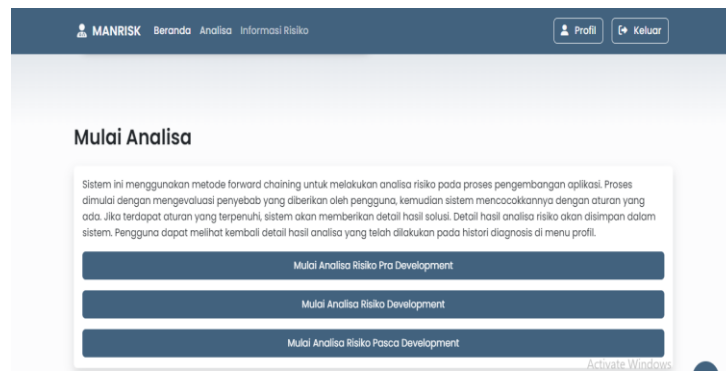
MANRISK Beranda Analisa Informasi Risiko

Profil Keluar

Mulai Analisa

Sistem ini menggunakan metode forward chaining untuk melakukan analisa risiko pada proses pengembangan aplikasi. Proses dimulai dengan mengevaluasi penyebab yang diberikan oleh pengguna, kemudian sistem mencocokkannya dengan aturan yang ada. Jika terdapat aturan yang terpenuhi, sistem akan memberikan detail hasil solusi. Detail hasil analisa risiko akan disimpan dalam sistem. Pengguna dapat melihat kembali detail hasil analisa yang telah dilakukan pada histori diagnosis di menu profil.

Mulai Analisa Risiko Pra Development

Mulai Analisa Risiko Development

Mulai Analisa Risiko Pasca Development

Activate Windows